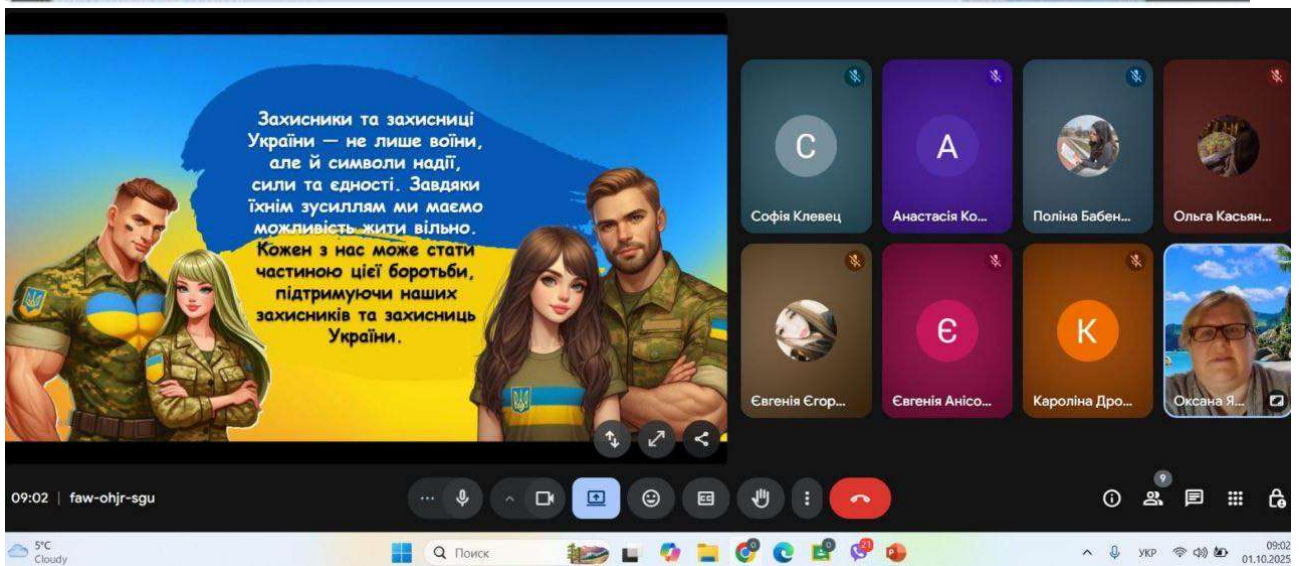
Захисники та захисниці України — не лише воїни, але й символи надії, сили та єдності. Завдяки їхнім зусиллям ми маємо можливість жити вільно. Кожен з нас може стати частиною цієї боротьби, підтримуючи наших захисників та захисниць України.

C
Софія Клевец

A
Анастасія Ко...

Поліна Бабен...

Ольга Касьян...

Євгенія Єгор...

Є
Євгенія Анісо...

K
Кароліна Дро...

Оксана Я...

09:02 | faw-ohjr-sgu

9

5°C
Cloudy

Поиск

21

УКР

09:02
01.10.2025